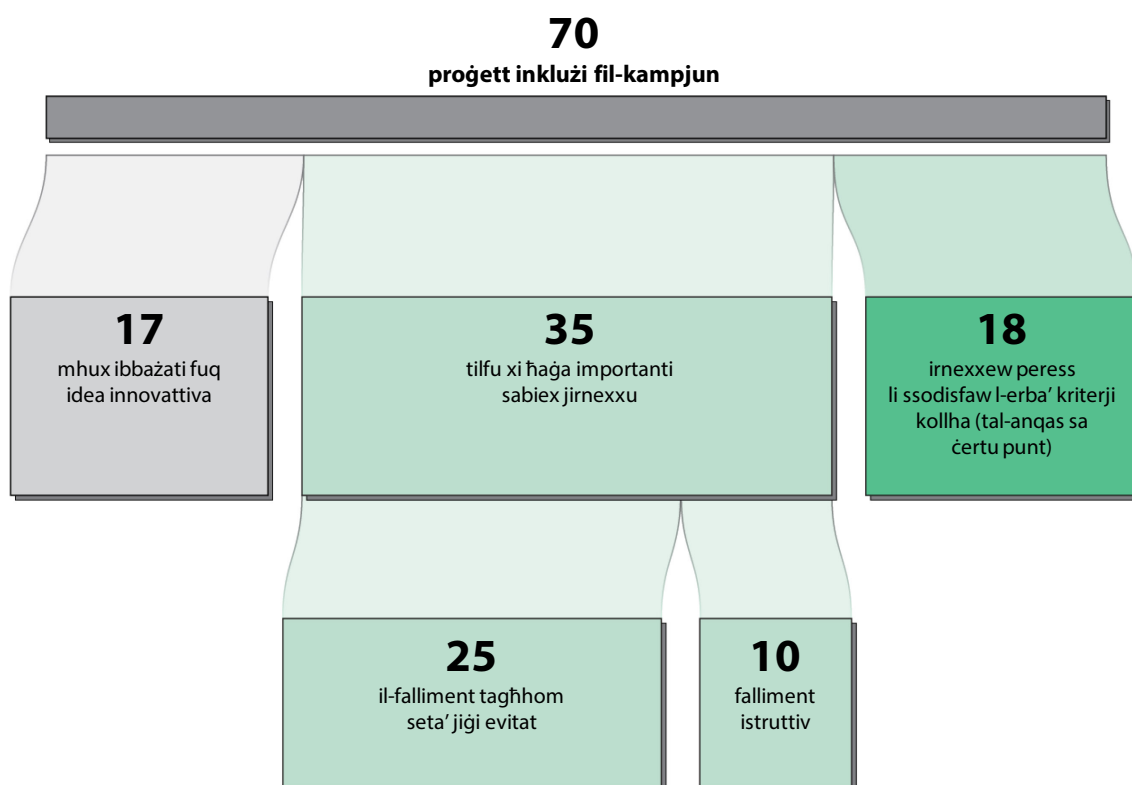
70
proġett inklużi fil-kampjun

17
mhux ibbażati fuq idea innovattiva

35
tilfu xi ħaġa importanti sabiex jirnexxu

18
irnexxew peress li ssodisfaw l-erba' kriterji kollha (tal-anqas sa ċertu punt)

25
il-falliment tagħhom seta' jiġi evitat

10
falliment istruttiv